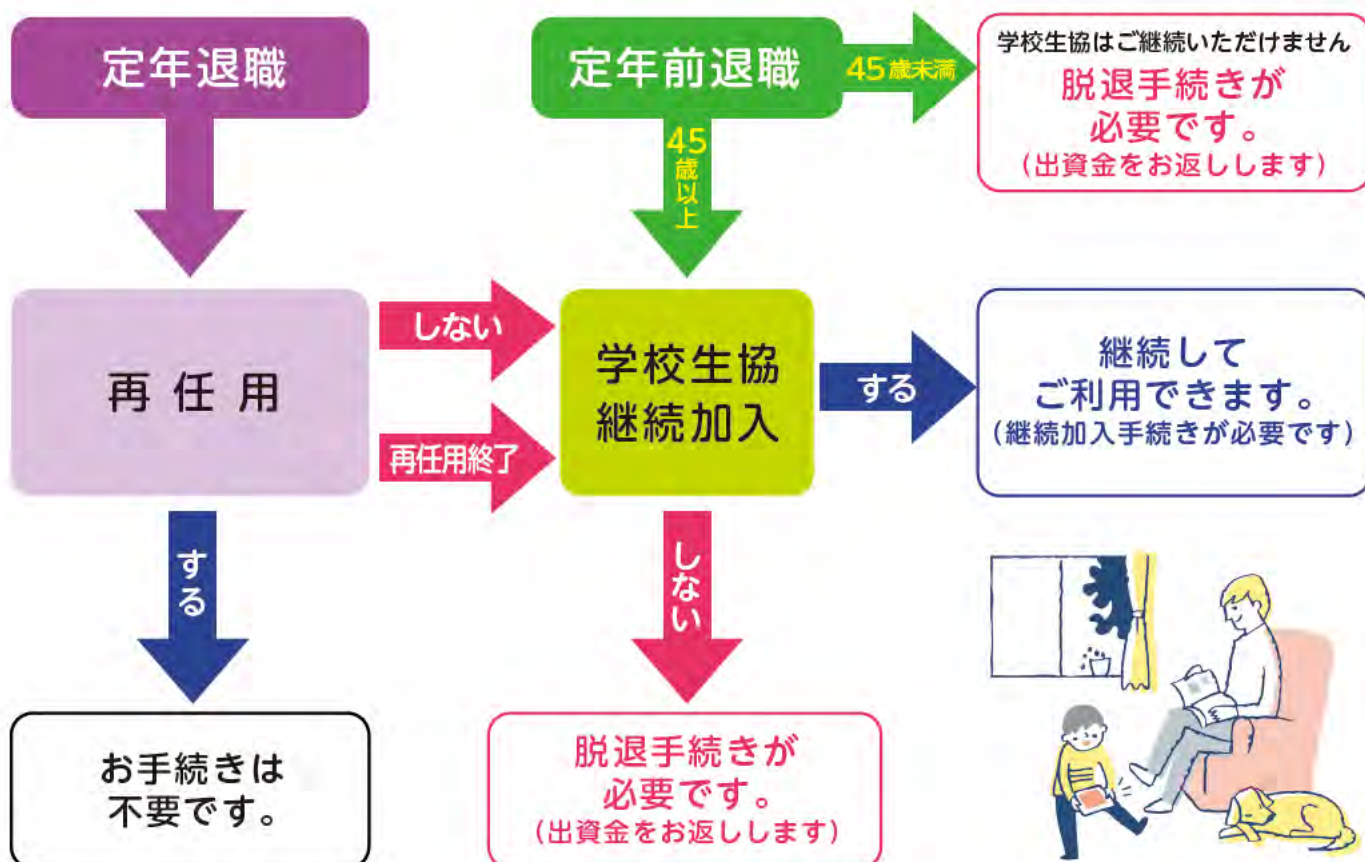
定年退職

定年前退職

45歳未満

学校生協はご継続いただけません
脱退手続きが必要です。
（出資金をお返しします）

45歳以上

再任用

しない

再任用終了

学校生協
継続加入

する

継続してご利用できます。
（継続加入手続きが必要です）

する

お手続きは不要です。

しない

脱退手続きが必要です。
（出資金をお返しします）